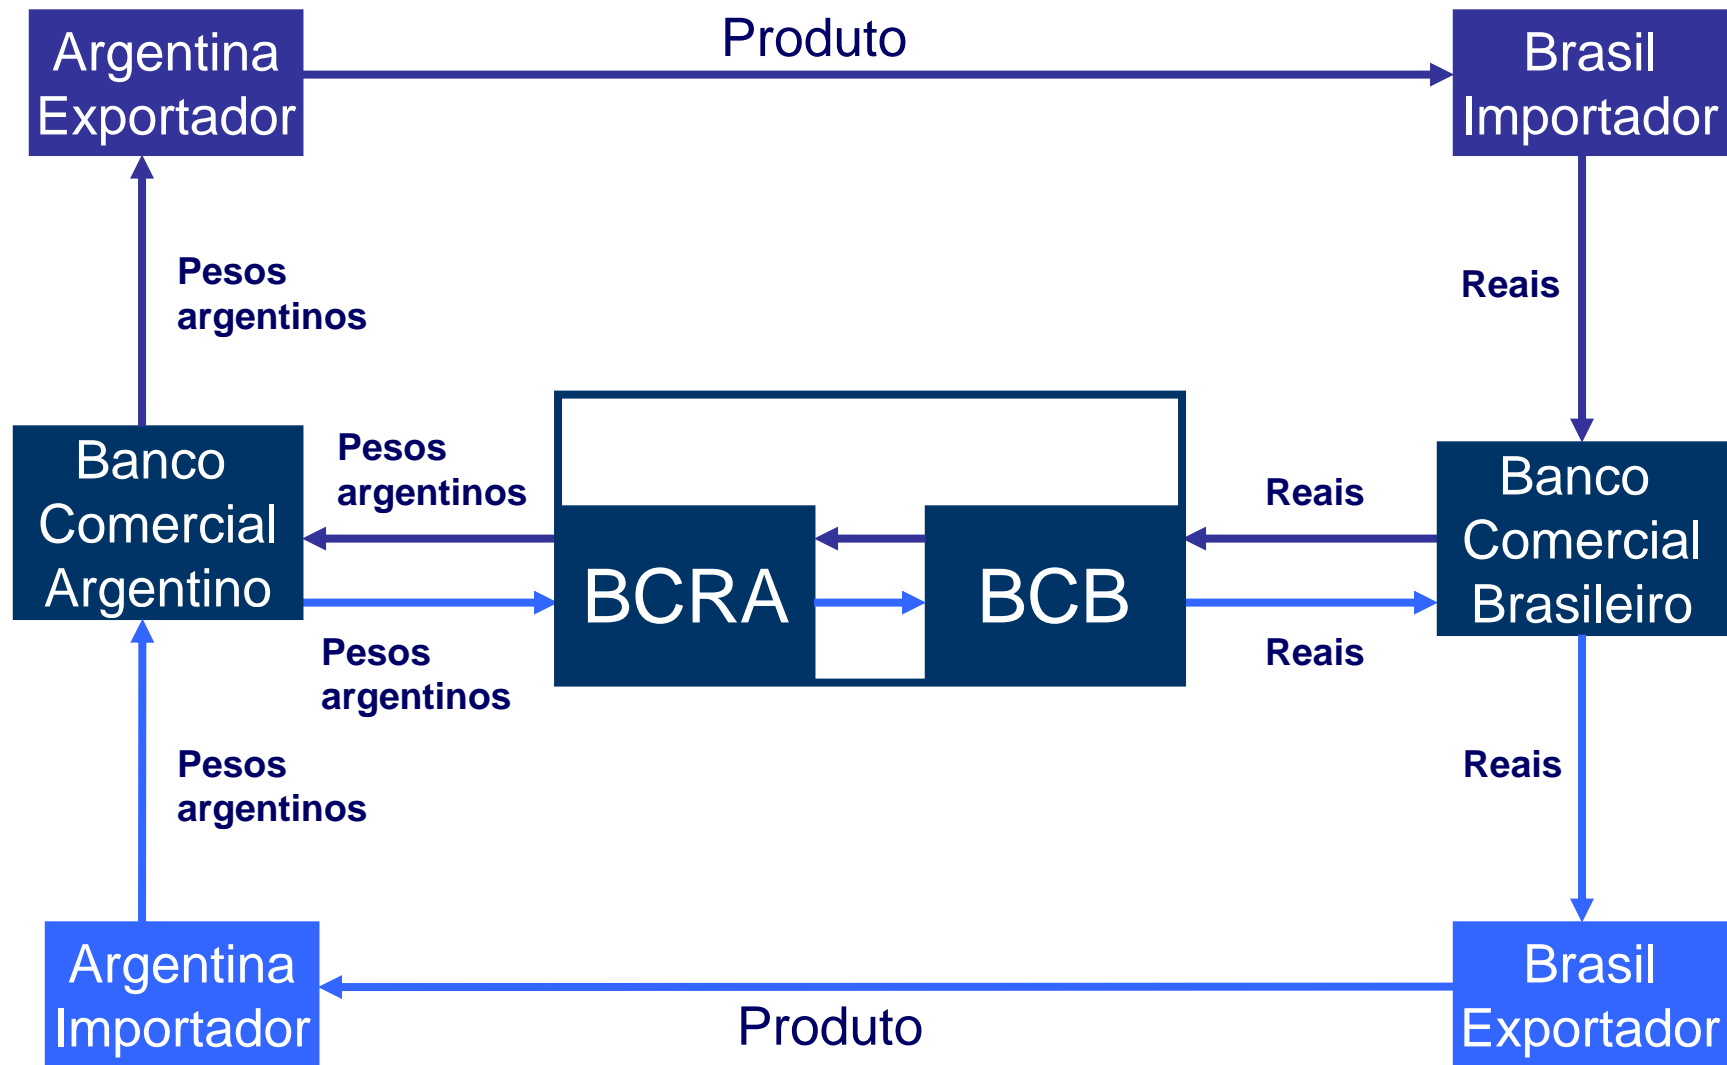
Argentina Exportador

Produto

Brasil Importador

Pesos argentinos

Reais

Banco Comercial Argentino

Pesos argentinos

BCRA

BCB

Reais

Banco Comercial Brasileiro

Pesos argentinos

Reais

Pesos argentinos

Reais

Argentina Importador

Produto

Brasil Exportador